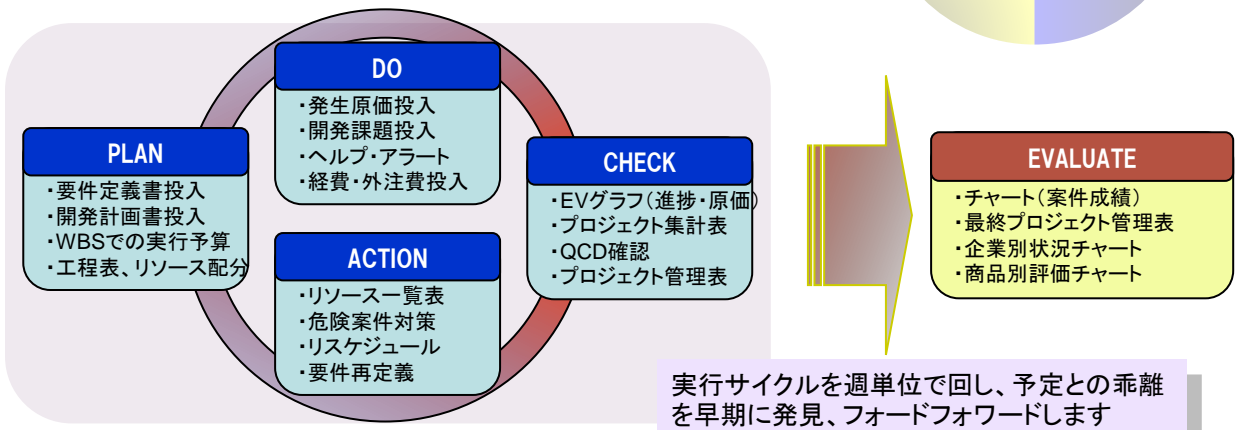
DO

・発生原価投入
・開発課題投入
・ヘルプ・アラート
・経費・外注費投入

PLAN

・要件定義書投入
・開発計画書投入
・WBSでの実行予算
・工程表、リソース配分

CHECK

・EVグラフ（進捗・原価）
・プロジェクト集計表
・QCD確認
・プロジェクト管理表

ACTION

・リソース一覧表
・危険案件対策
・リスケジュール
・要件再定義

EVALUATE

・チャート（案件成績）
・最終プロジェクト管理表
・企業別状況チャート
・商品別評価チャート

実行サイクルを週単位で回し、予定との乖離を早期に発見、フォードフォワードします